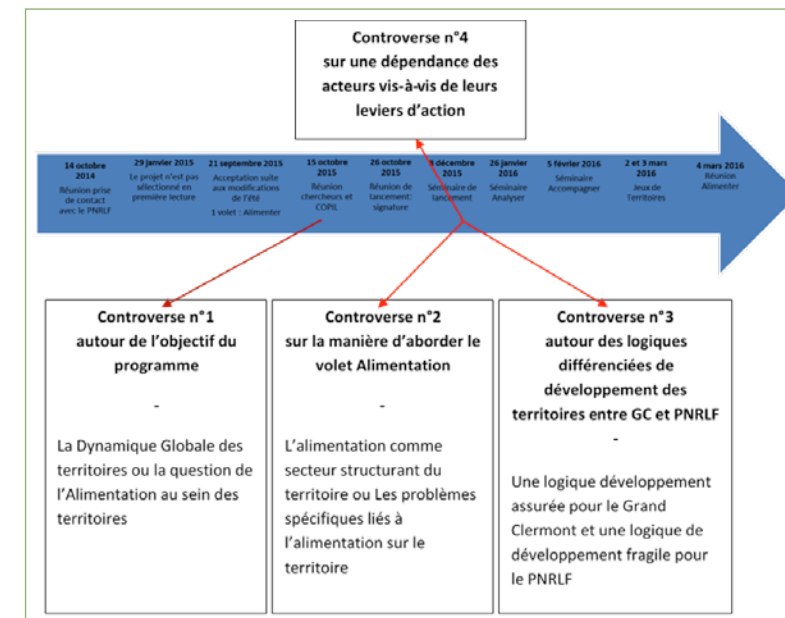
Controverse n°4
sur une dépendance des acteurs vis-à-vis de leurs leviers d'action

14 octobre 2014
Réunion prise de contact avec le PNRLF

29 janvier 2015
Le projet n'est pas sélectionné en première lecture

21 septembre 2015
Acceptation suite aux modifications de l'été
1 volet : Alimenter

15 octobre 2015
Réunion chercheurs et COPIL

26 octobre 2015
Réunion de lancement: signature

8 décembre 2015
Séminaire de lancement

26 janvier 2016
Séminaire Analyser

5 février 2016
Séminaire Accompagner

2 et 3 mars 2016
Jeux de Territoires

4 mars 2016
Réunion Alimenter

Controverse n°1
autour de l'objectif du programme
-
La Dynamique Globale des territoires ou la question de l'Alimentation au sein des territoires

Controverse n°2
sur la manière d'aborder le volet Alimentation
-
L'alimentation comme secteur structurant du territoire ou Les problèmes spécifiques liés à l'alimentation sur le territoire

Controverse n°3
autour des logiques différenciées de développement des territoires entre GC et PNRLF
-
Une logique développement assurée pour le Grand Clermont et une logique de développement fragile pour le PNRLF